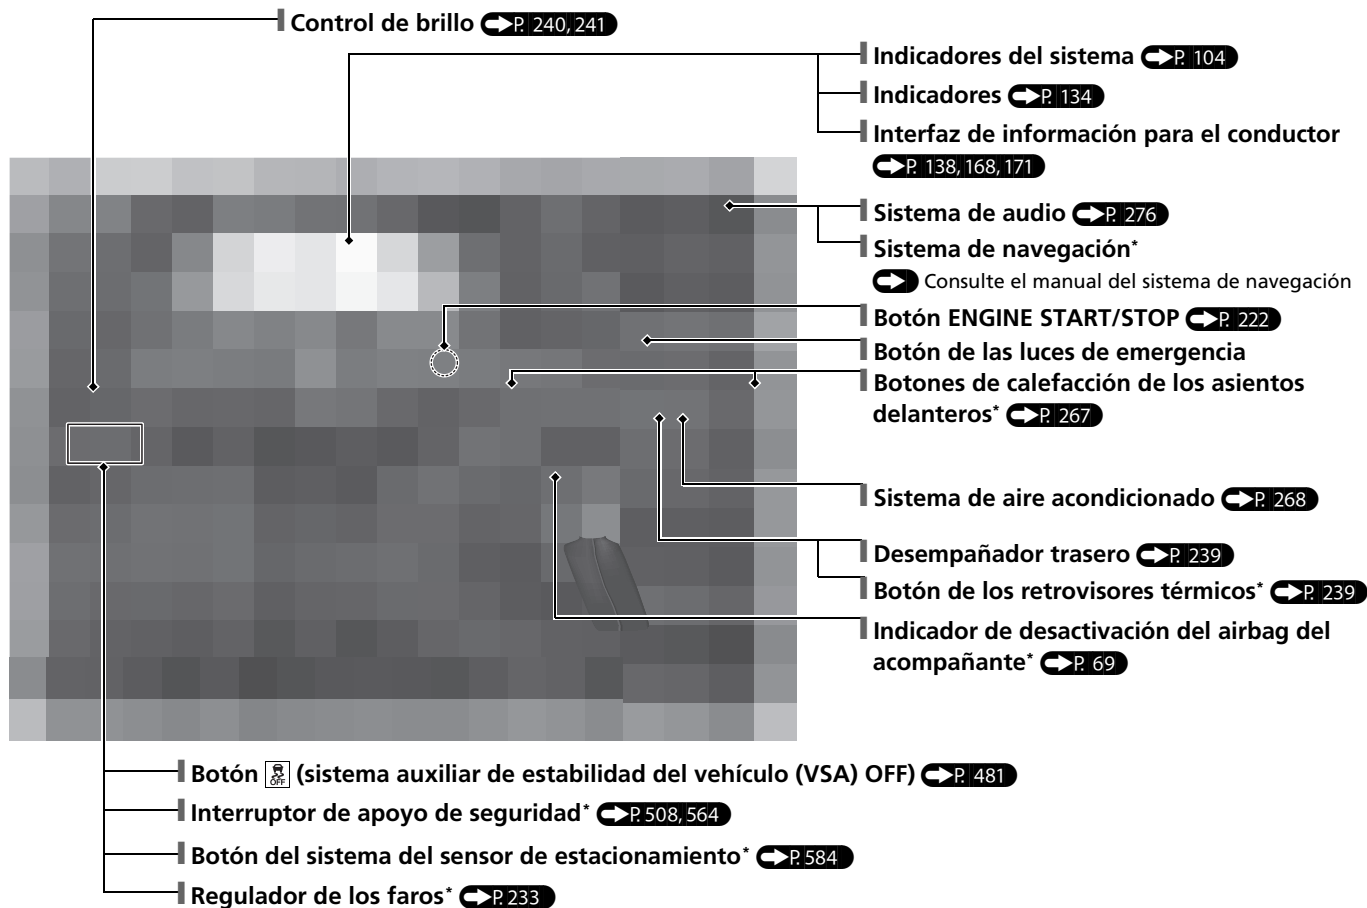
Control de brillo P. 240, 241

Indicadores del sistema P. 104

Indicadores P. 134

Interfaz de información para el conductor P. 138, 168, 171

Sistema de audio P. 276

Sistema de navegación*

Consulte el manual del sistema de navegación

Botón ENGINE START/STOP P. 222

Botón de las luces de emergencia

Botones de calefacción de los asientos delanteros* P. 267

Sistema de aire acondicionado P. 268

Desempañador trasero P. 239

Botón de los retrovisores térmicos* P. 239

Indicador de desactivación del airbag del acompañante* P. 69

Botón (sistema auxiliar de estabilidad del vehículo (VSA) OFF) P. 481

Interruptor de apoyo de seguridad* P. 508, 564

Botón del sistema del sensor de estacionamiento* P. 584

Regulador de los faros* P. 233